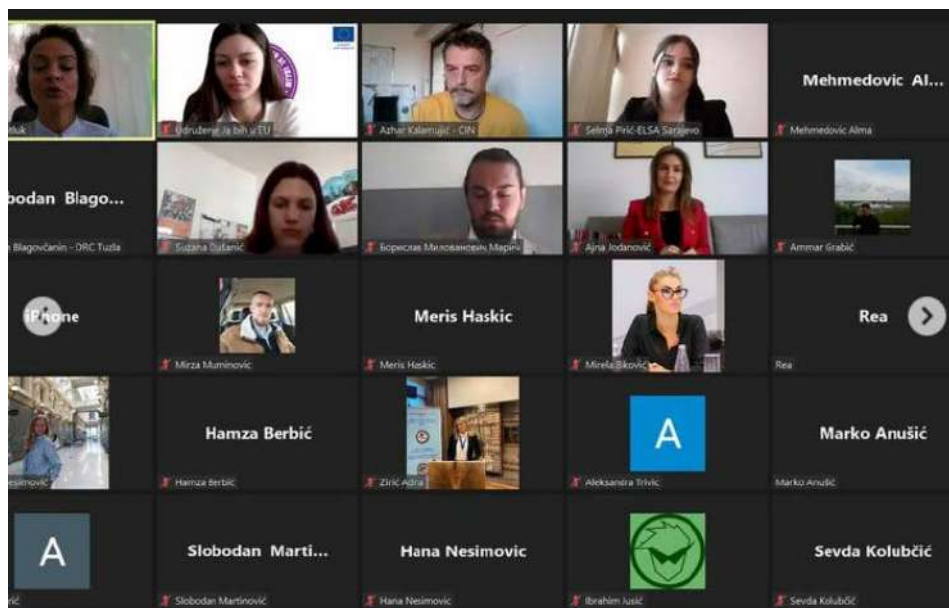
Muk
Udruženje Ja bih u EU
Azhar Kalamujić - CIN
Selma Pirić-ELSA Sarajevo
Mehmedovic Al...
Mehmedovic Alma

bodan Blago...
Blagovčanin - DRC Tuzla
Suzana Dušanić
Борислав Миловановић Марић
Ajna Jodanović
Ammar Grabić

iPhone
Mirza Muminović
Meris Haskic
Meris Haskic
Mirela Biković
Rea
Rea

esimović
Hamza Berbić
Hamza Berbić
Zirić Adra
A
Aleksandra Trivic
Marko Anušić
Marko Anušić

A
ić
Slobodan Marti...
Slobodan Martinović
Hana Nesimovic
Hana Nesimovic
Ibrahim Jusić
Sevda Kolubčić
Sevda Kolubčić